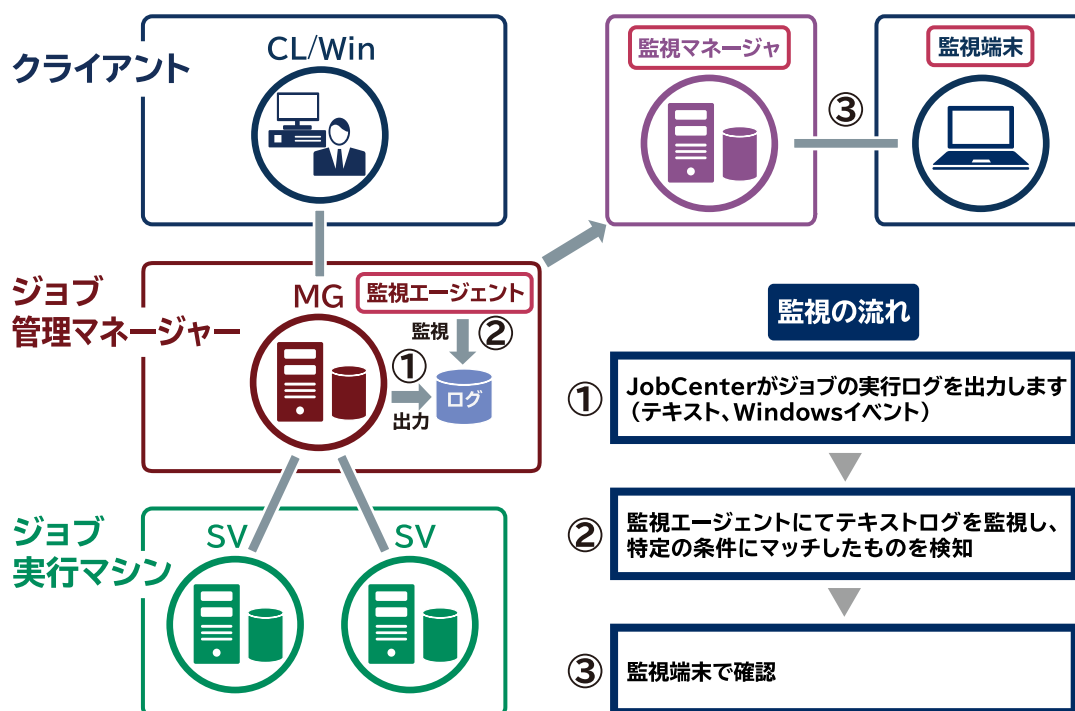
クライアント

CL/Win

監視マネージャ

③

監視端末

ジョブ管理マネージャー

MG

監視エージェント

監視 ②

①

ログ

出力

監視の流れ

① JobCenterがジョブの実行ログを出力します（テキスト、Windowsイベント）

② 監視エージェントにてテキストログを監視し、特定の条件にマッチしたものを検知

③ 監視端末で確認

ジョブ実行マシン

SV

SV